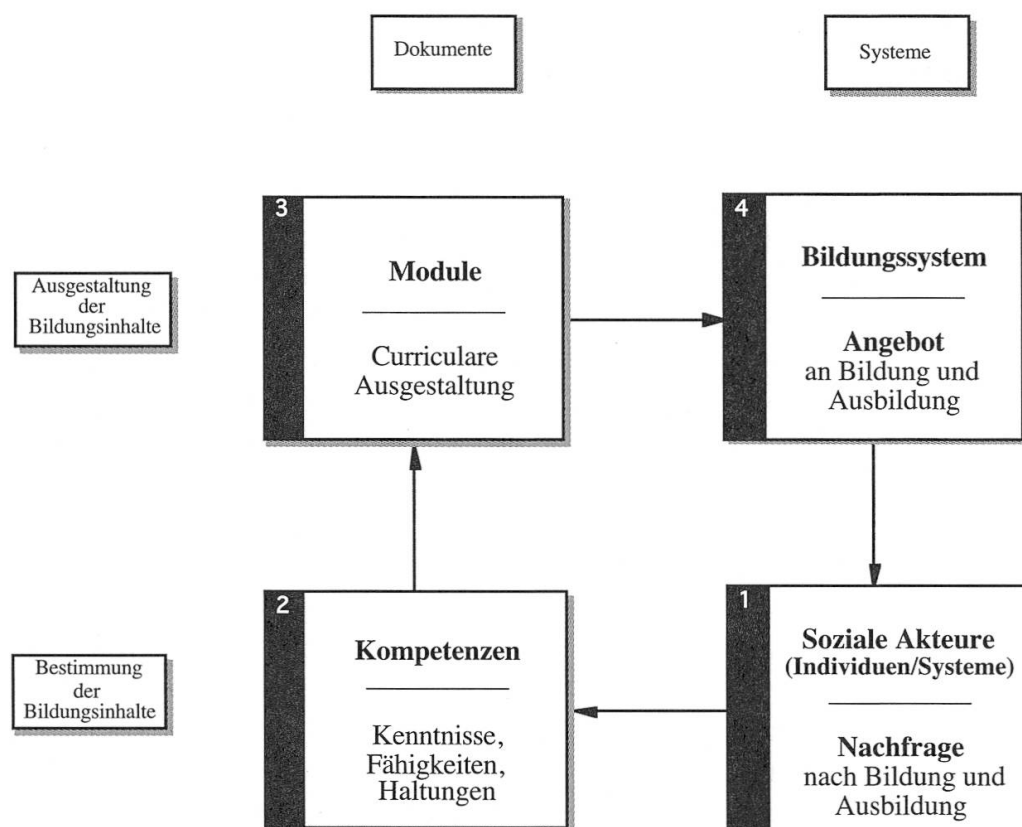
Dokumente

Systeme

Ausgestaltung der Bildungsinhalte

3

Module

Curriculare Ausgestaltung

4

Bildungssystem

Angebot an Bildung und Ausbildung

Bestimmung der Bildungsinhalte

2

Kompetenzen

Kenntnisse, Fähigkeiten, Haltungen

1

Soziale Akteure (Individuen/Systeme)

Nachfrage nach Bildung und Ausbildung